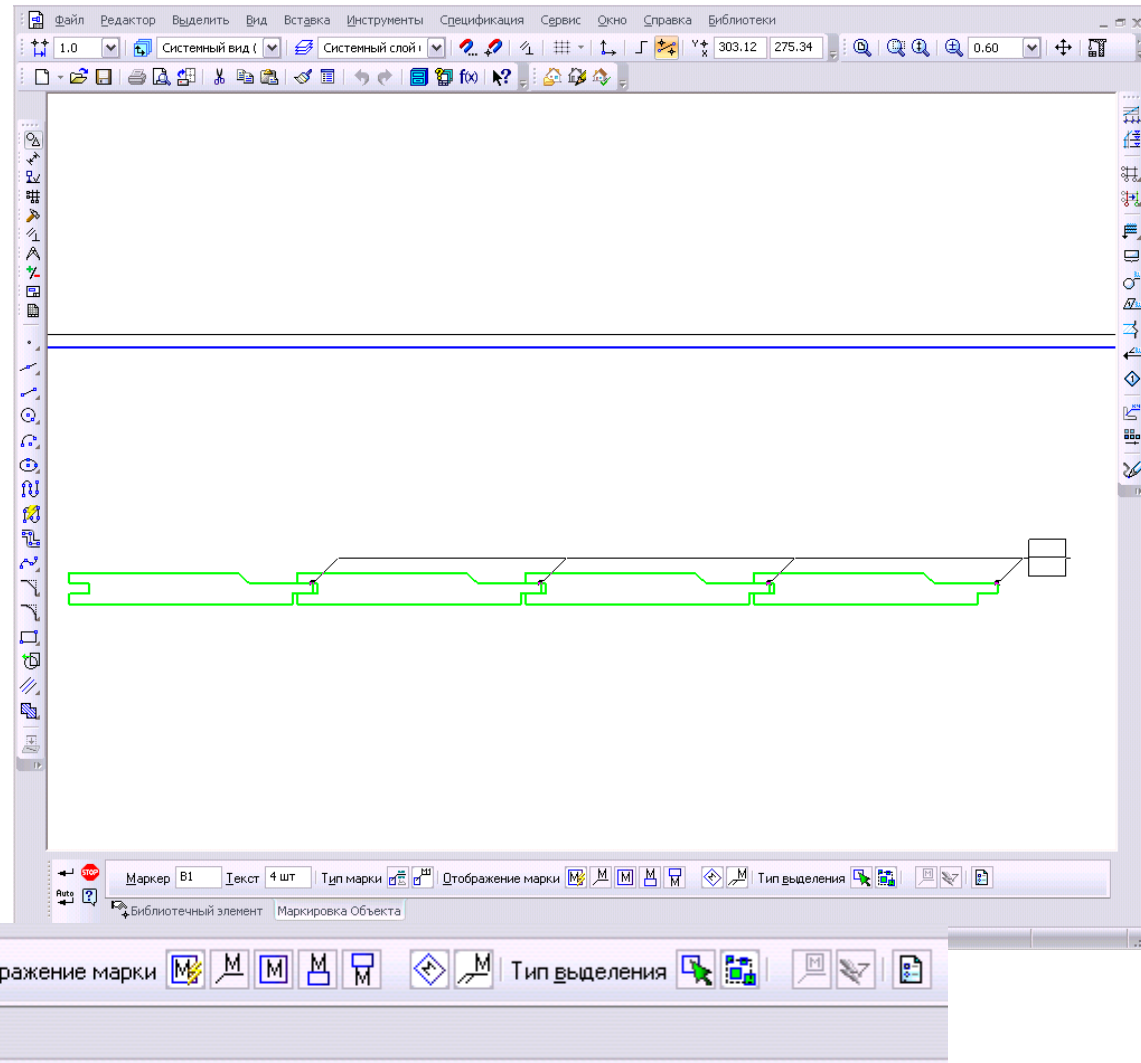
Файл Редактор Выделить Вид Вставка Инструменты Спецификация Сервис Окно Справка Библиотеки

1.0 Системный вид ( Системный слой ( 303.12 275.34 0.60

f(x)

Маркер B1 Текст 4 шт Тип марки Отображение марки Тип выделения

Auto

Библиотечный элемент Маркировка Объекта

ражение марки Тип выделения